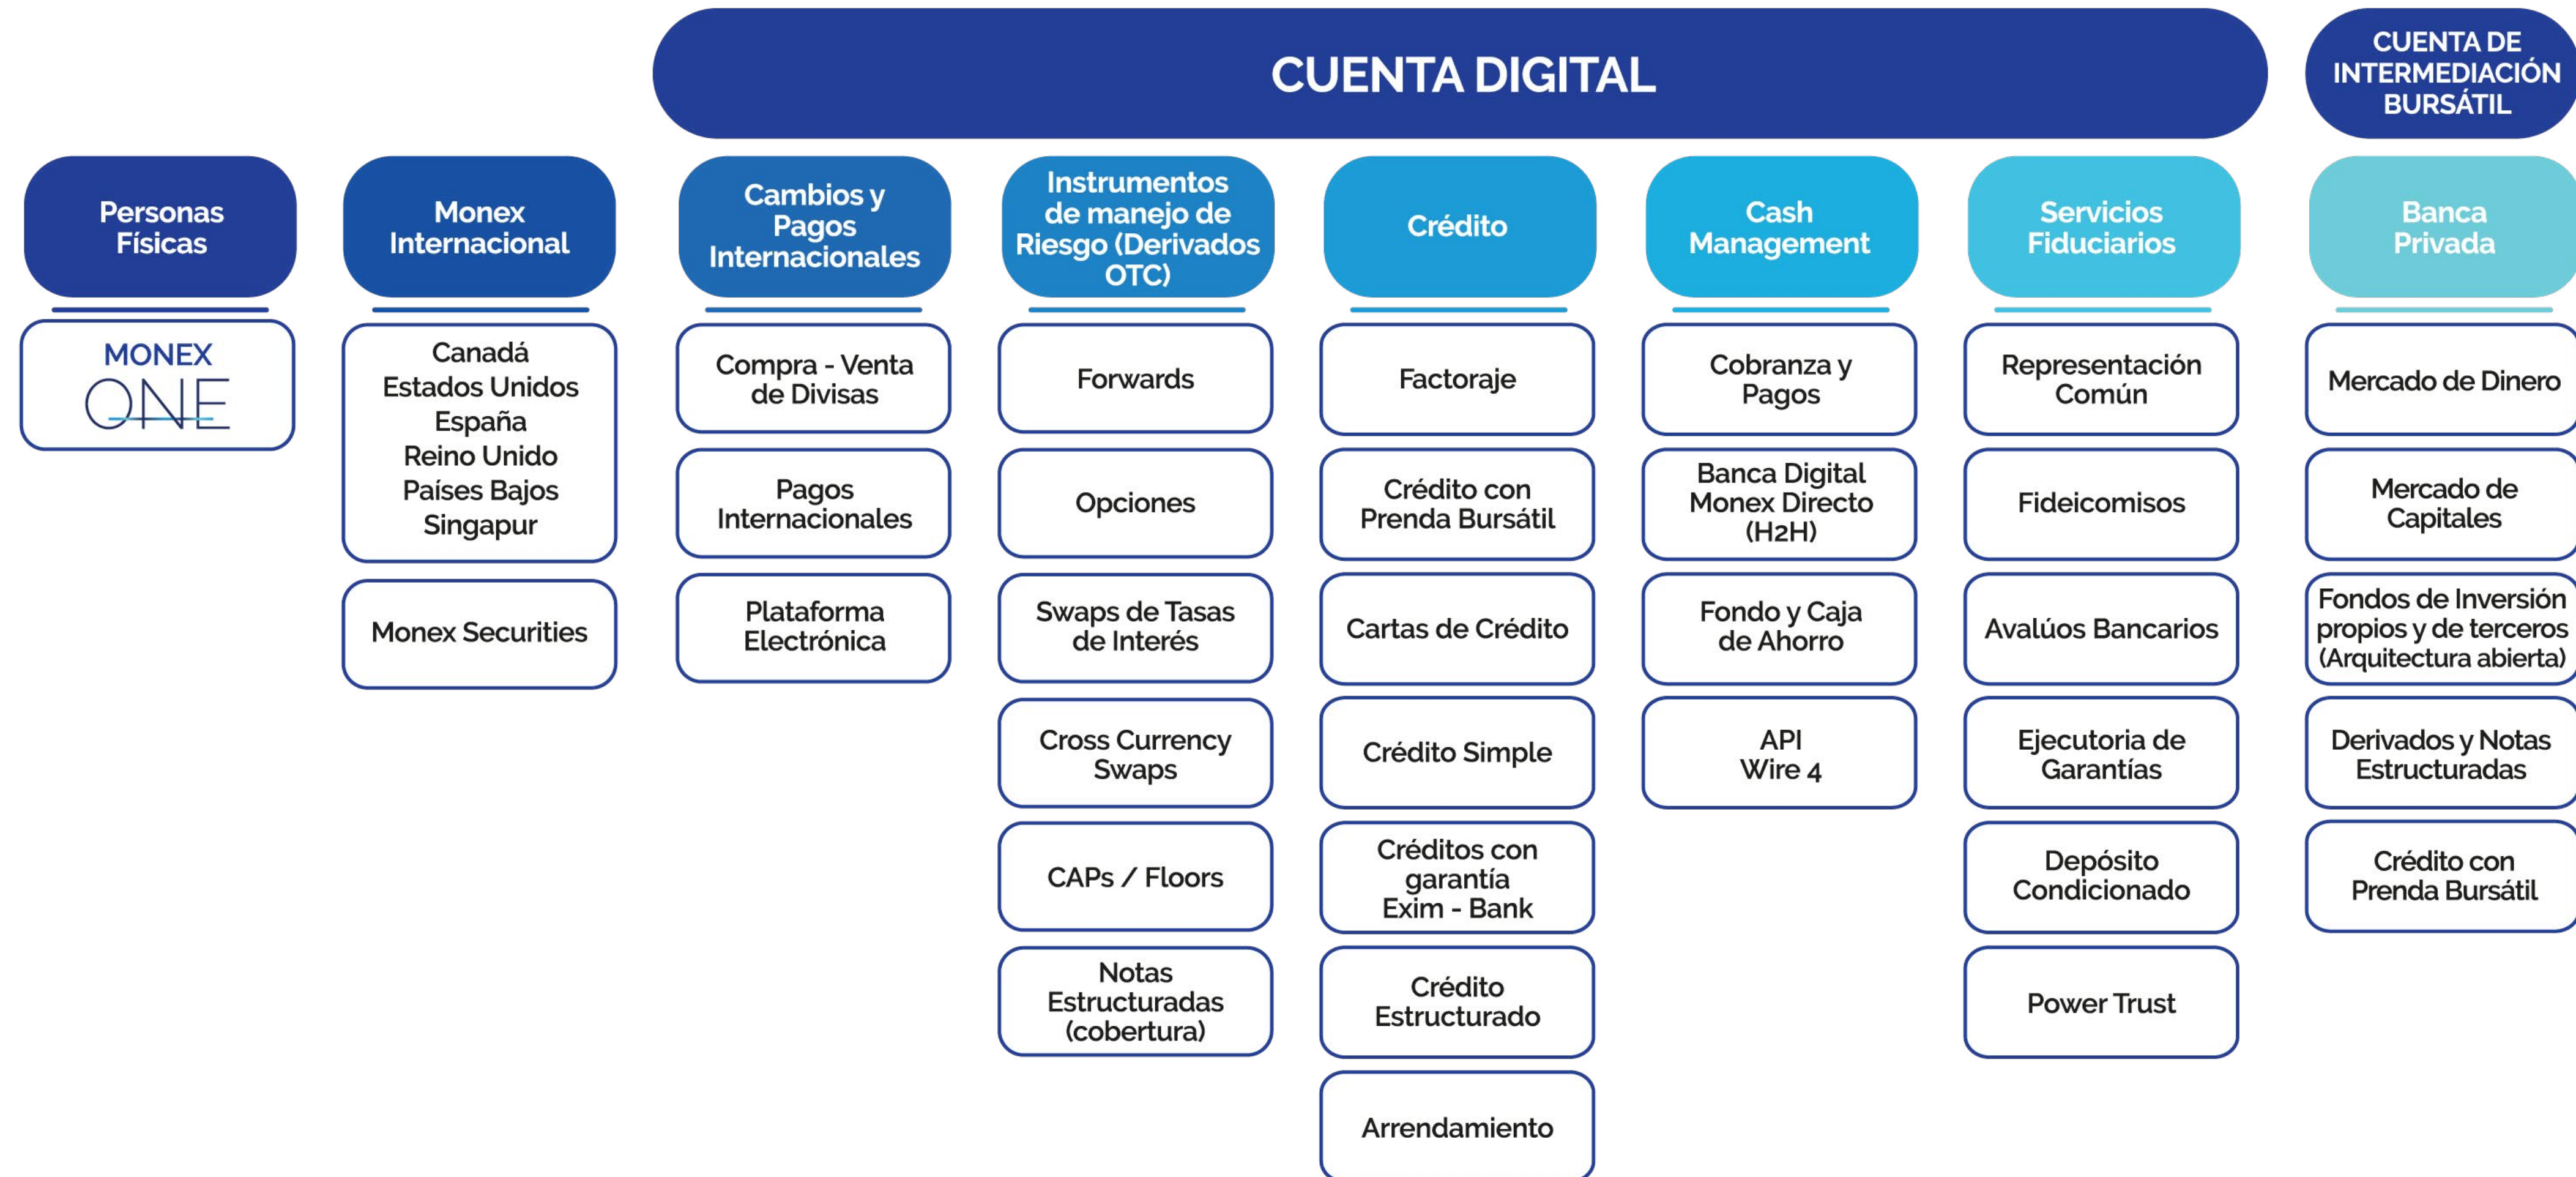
CUENTA DIGITAL

CUENTA DE INTERMEDIACIÓN BURSÁTIL

Personas Físicas

MONEX ONE

Monex Internacional

Canadá
Estados Unidos
España
Reino Unido
Países Bajos
Singapur

Monex Securities

Cambios y Pagos Internacionales

Compra - Venta de Divisas

Pagos Internacionales

Plataforma Electrónica

Instrumentos de manejo de Riesgo (Derivados OTC)

Forwards

Opciones

Swaps de Tasas de Interés

Cross Currency Swaps

CAPs / Floors

Notas Estructuradas (cobertura)

Crédito

Factoraje

Crédito con Prenda Bursátil

Cartas de Crédito

Crédito Simple

Créditos con garantía Exim - Bank

Crédito Estructurado

Arrendamiento

Cash Management

Cobranza y Pagos

Banca Digital Monex Directo (H2H)

Fondo y Caja de Ahorro

API Wire 4

Servicios Fiduciarios

Representación Común

Fideicomisos

Avalúos Bancarios

Ejecutoria de Garantías

Depósito Condicionado

Power Trust

Banca Privada

Mercado de Dinero

Mercado de Capitales

Fondos de Inversión propios y de terceros (Arquitectura abierta)

Derivados y Notas Estructuradas

Crédito con Prenda Bursátil